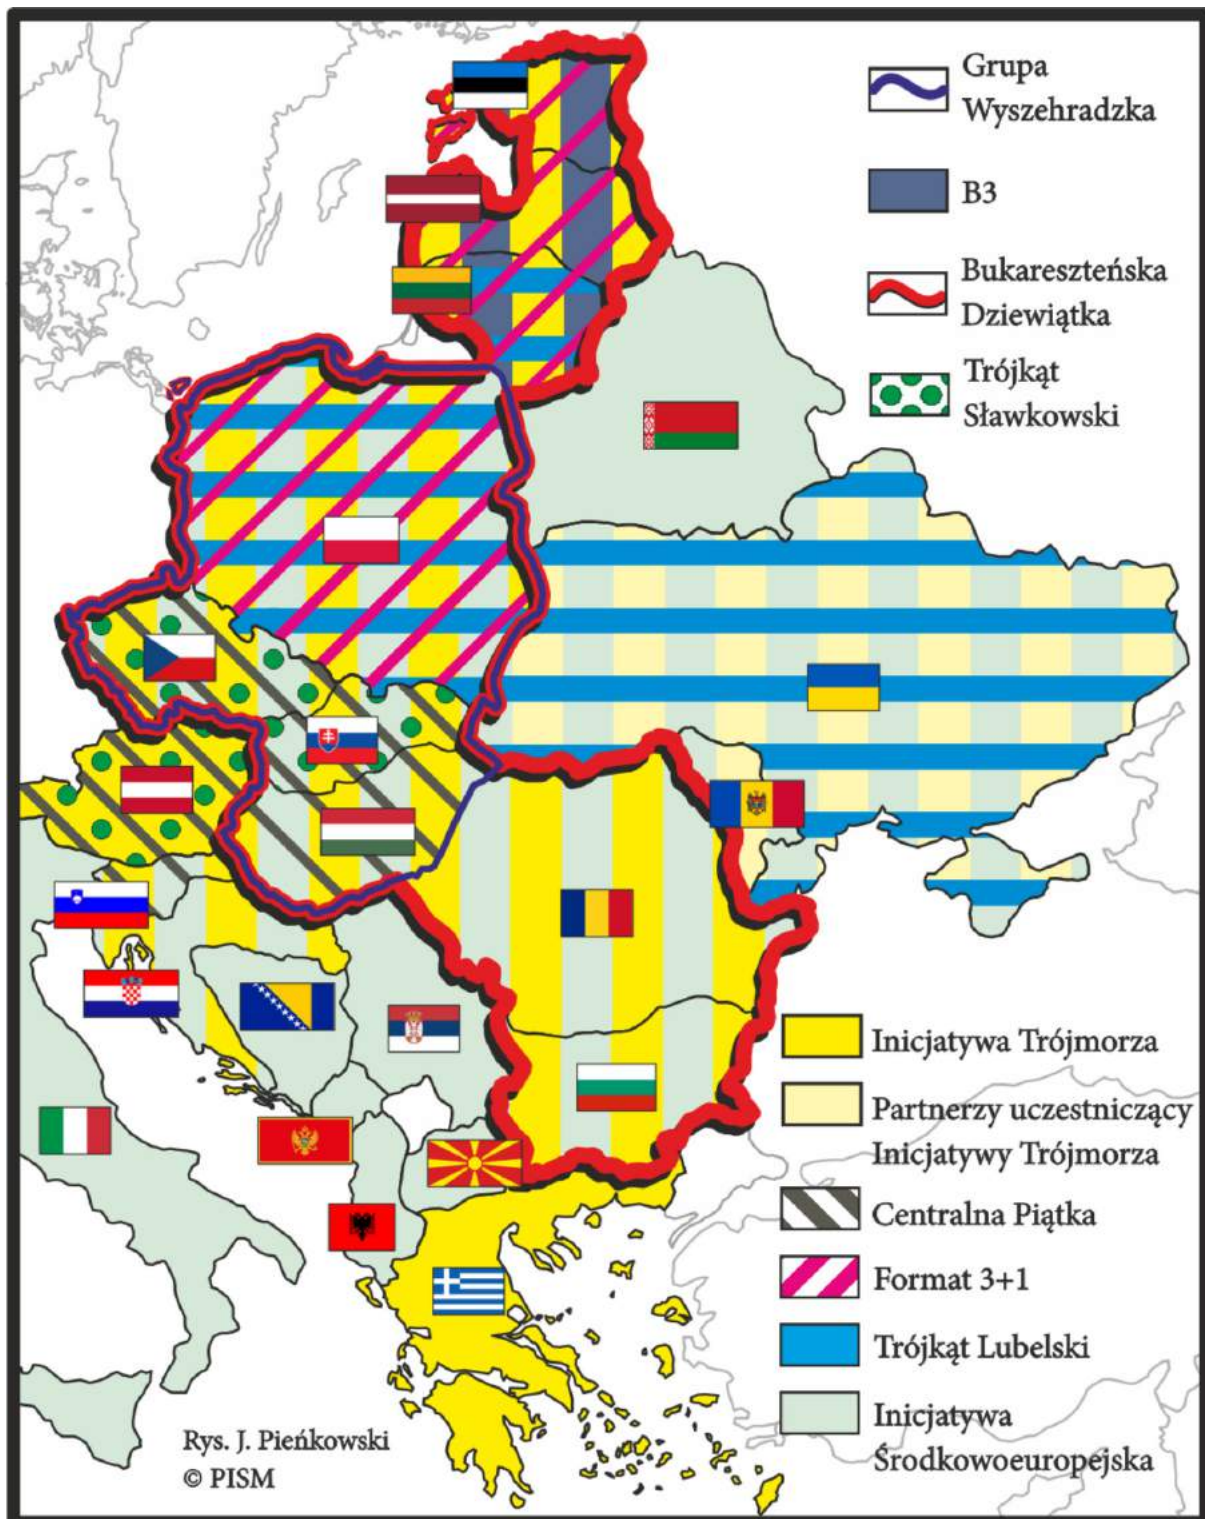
Grupa Wyszehradzka

B3

Bukaresztеńska Dziewiątka

Trójkąt Sławkowski

Inicjatywa Trójmorza

Partnerzy uczestniczący Inicjatywy Trójmorza

Centralna Piątka

Format 3+1

Trójkąt Lubelski

Inicjatywa Środkowoeuropejska

Rys. J. Pieńkowski
© PISM